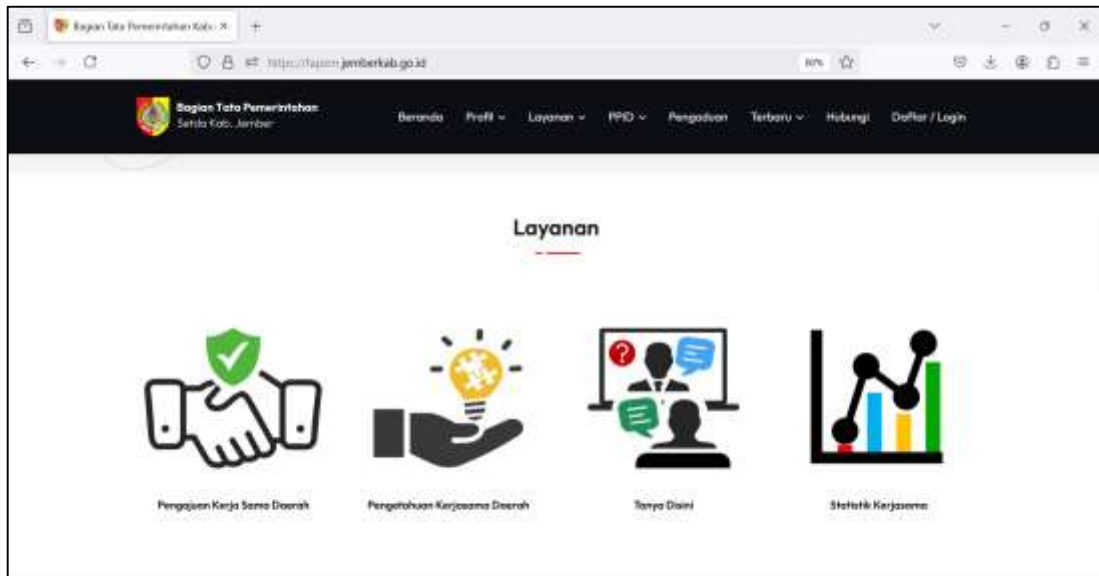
Bagian Tata Pemerintahan Kab. ×

https://tapem.jemberkab.go.id

80%

Bagian Tata Pemerintahan
Setda Kab. Jember

Beranda Profil Layanan PPID Pengaduan Terbaru Hubungi Daftar / Login

Layanan

Pengajuan Kerja Sama Daerah

Pengetahuan Kerjasama Daerah

Tanya Disini

Statistik Kerjasama